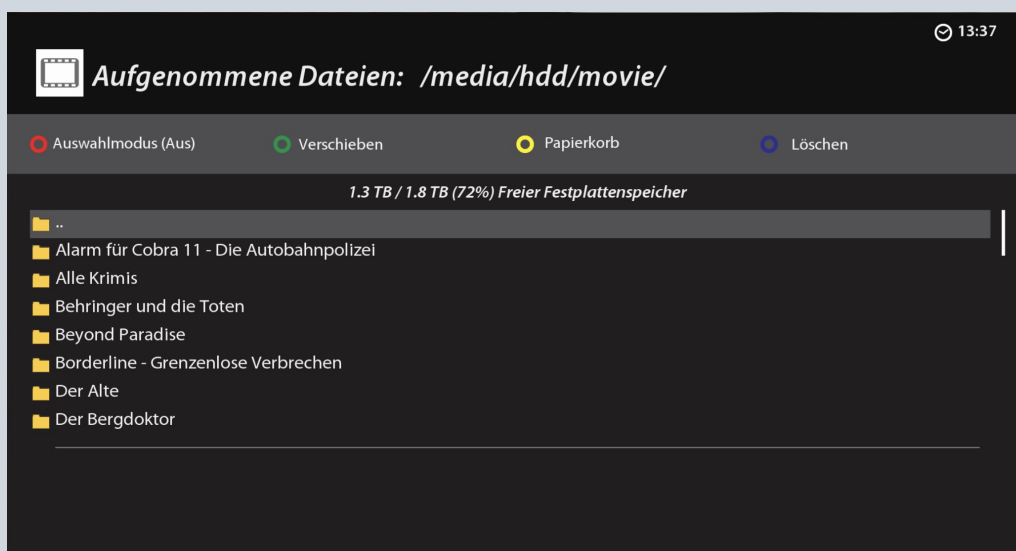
13:37

Aufgenommene Dateien: /media/hdd/movie/

Auswahlmodus (Aus) Verschieben Papierkorb Löschen

1.3 TB / 1.8 TB (72%) Freier Festplattenspeicher

..
Alarm für Cobra 11 - Die Autobahnpolizei
Alle Krimis
Behringer und die Toten
Beyond Paradise
Borderline - Grenzenlose Verbrechen
Der Alte
Der Bergdoktor